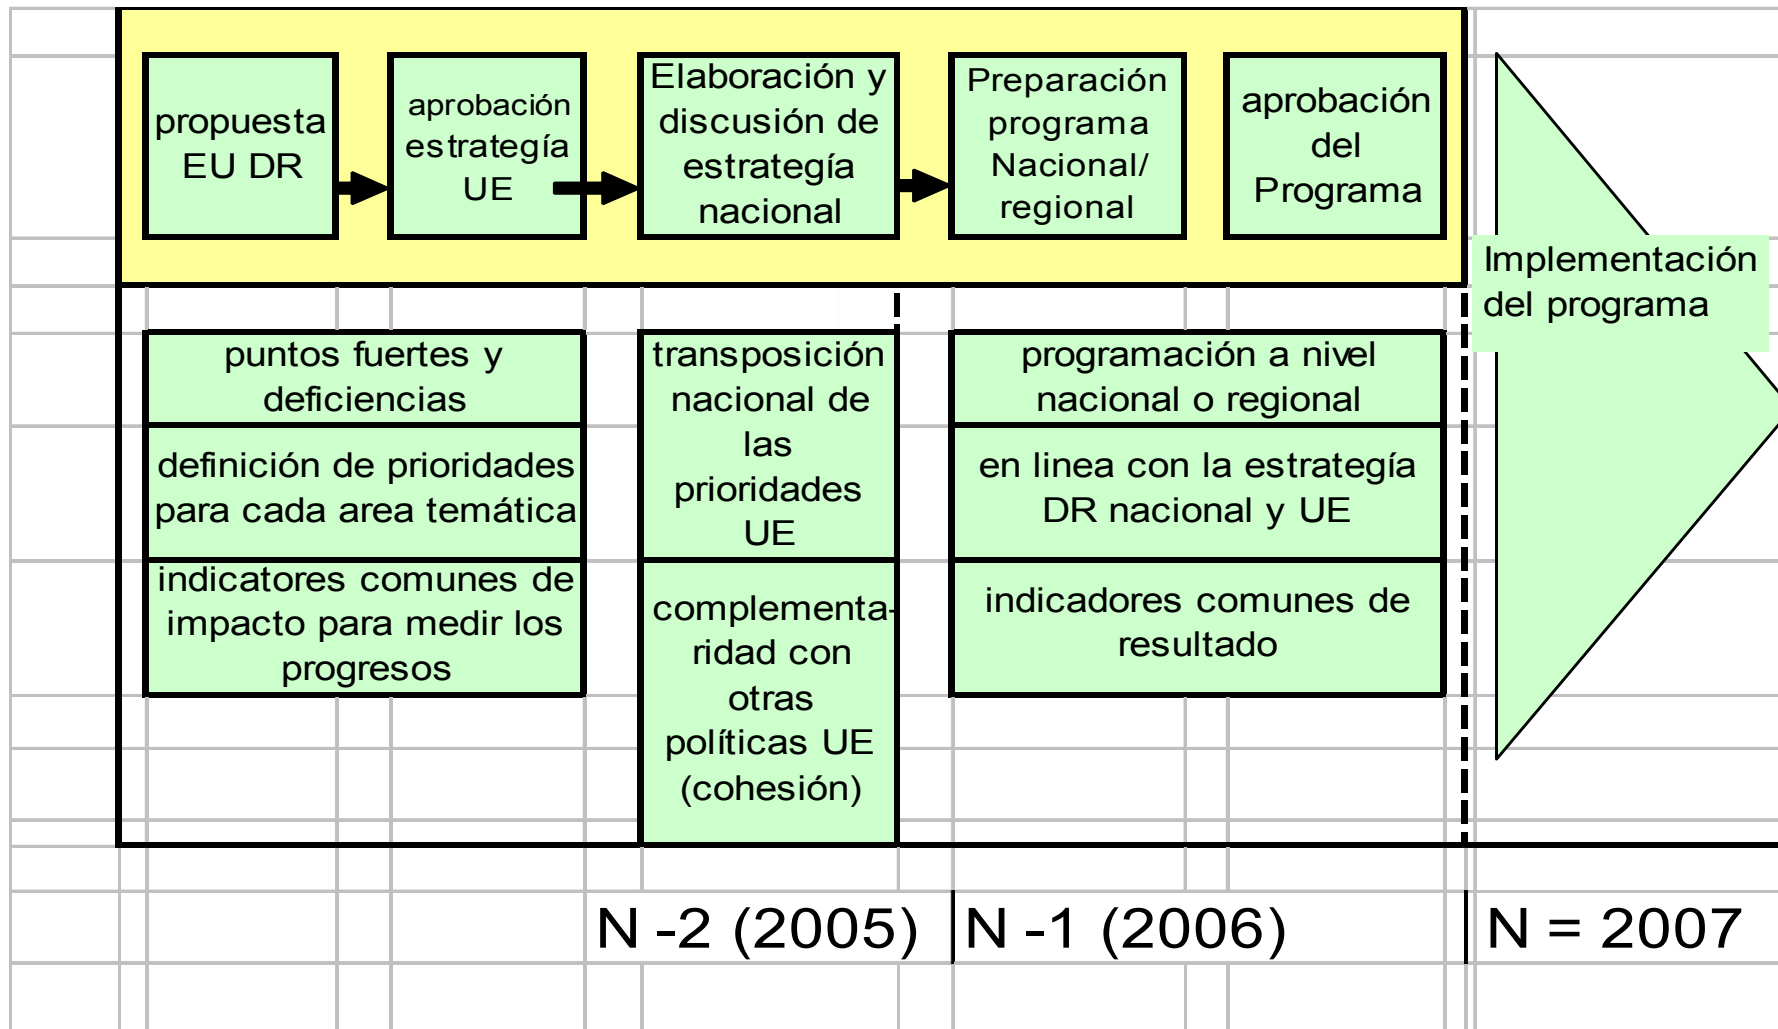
propuesta EU DR

aprobación estrategía UE

Elaboración y discusión de estrategía nacional

Preparación programa Nacional/ regional

aprobación del Programa

Implementación del programa

puntos fuertes y deficiencias

definición de prioridades para cada area temática

indicatores comunes de impacto para medir los progresos

transposición nacional de las prioridades UE

complementaridad con otras políticas UE (cohesión)

programación a nivel nacional o regional

en linea con la estrategía DR nacional y UE

indicadores comunes de resultado

N -2 (2005)

N -1 (2006)

N = 2007